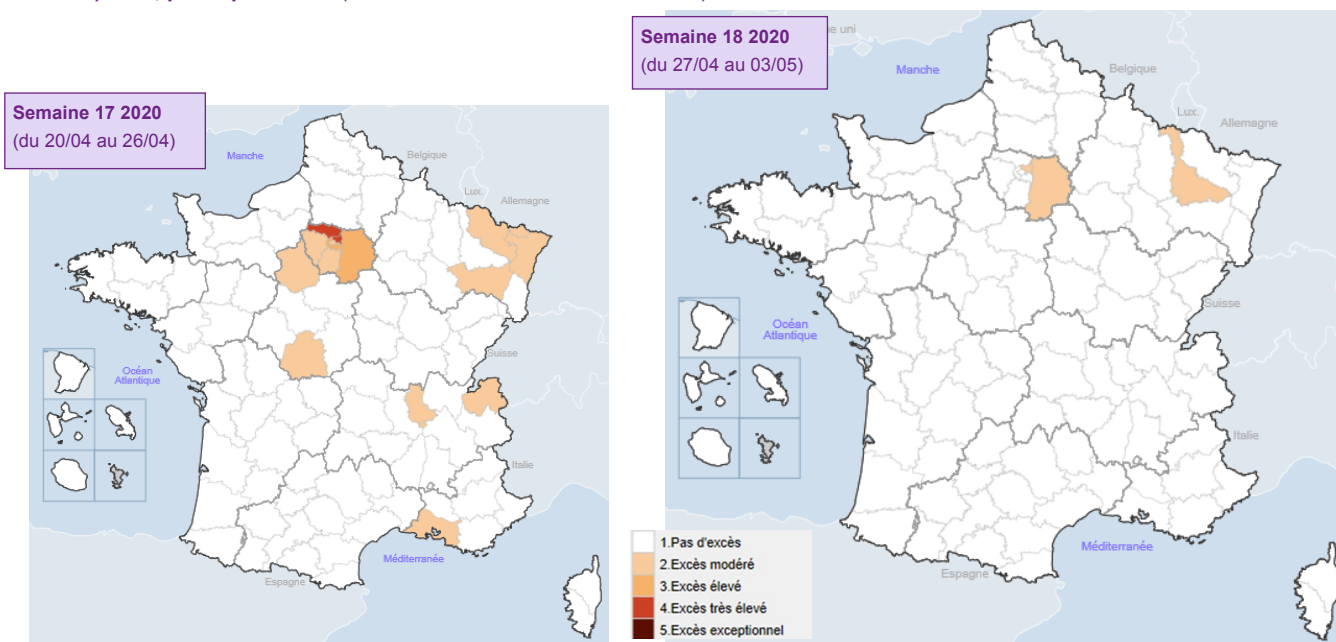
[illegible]

Semaine 17 2020
(du 20/04 au 26/04)

Manche
Belgique
Lux.
Allemagne
Océan Atlantique
Suisse
Italie
Méditerranée
Espagne

Semaine 18 2020
(du 27/04 au 03/05)

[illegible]e uni
Manche
Belgique
Lux.
Allemagne
Océan Atlantique
Suisse
Italie
Méditerranée
Espagne

1.Pas d'excès
2.Excès modéré
3.Excès élevé
4.Excès très élevé
5.Excès exceptionnel